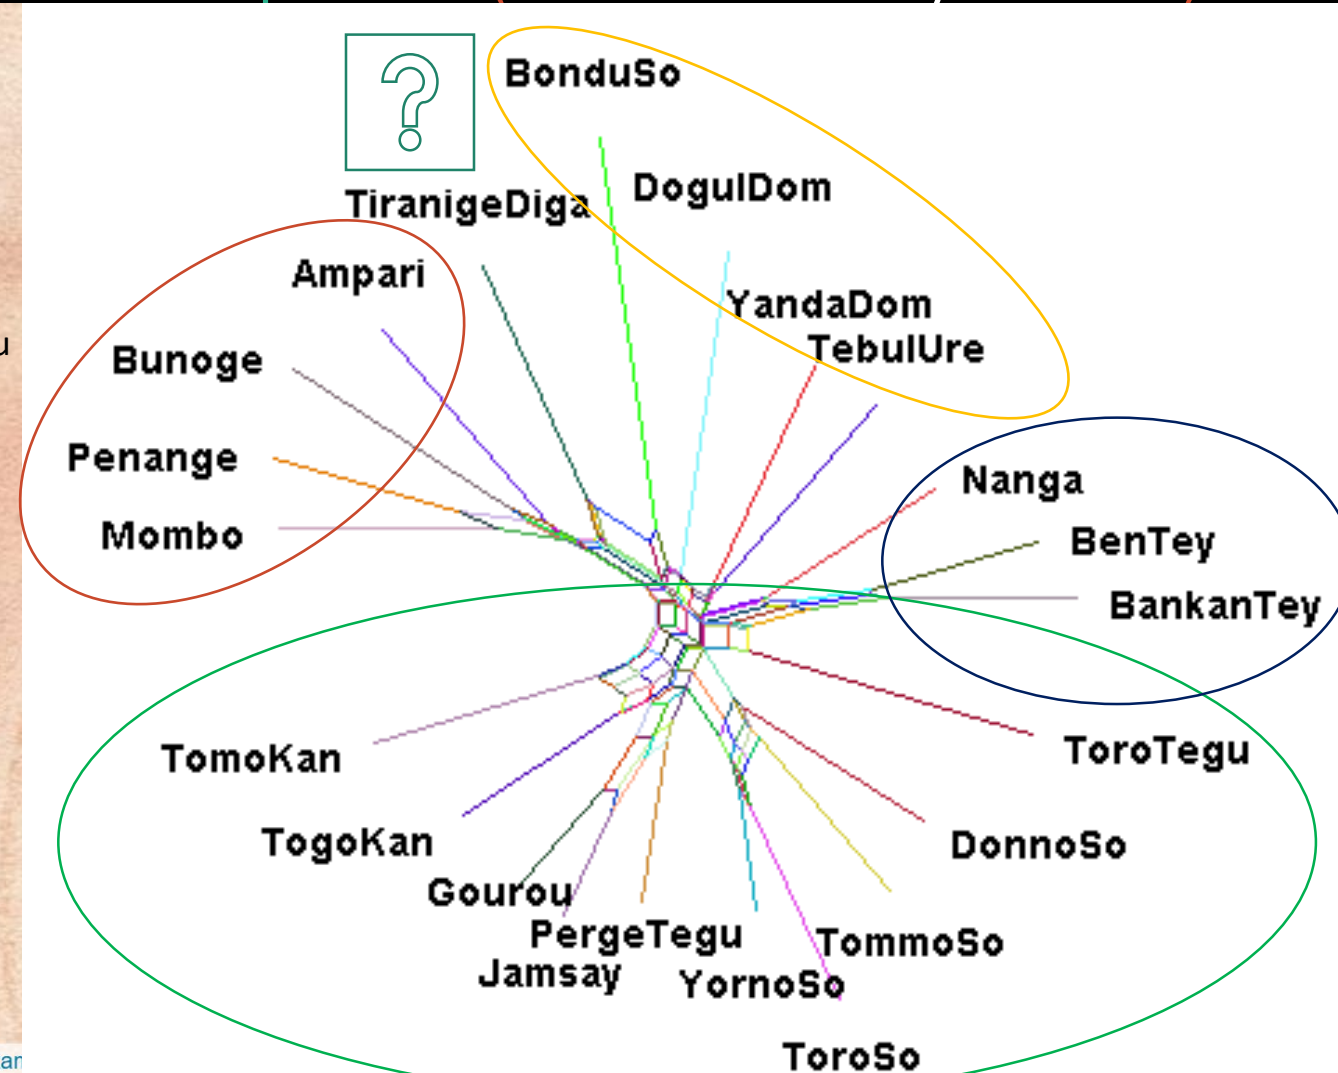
?

BonduSo

TiranigeDiga

DogulDom

YandaDom

TebulUre

Ampari

Bunoge

Penange

Mombo

Nanga

BenTey

BankanTey

ToroTegu

TomoKan

TogoKan

DonnoSo

Gourou

PergeTegu

Jamsay

TommoSo

YornoSo

ToroSo

u

an